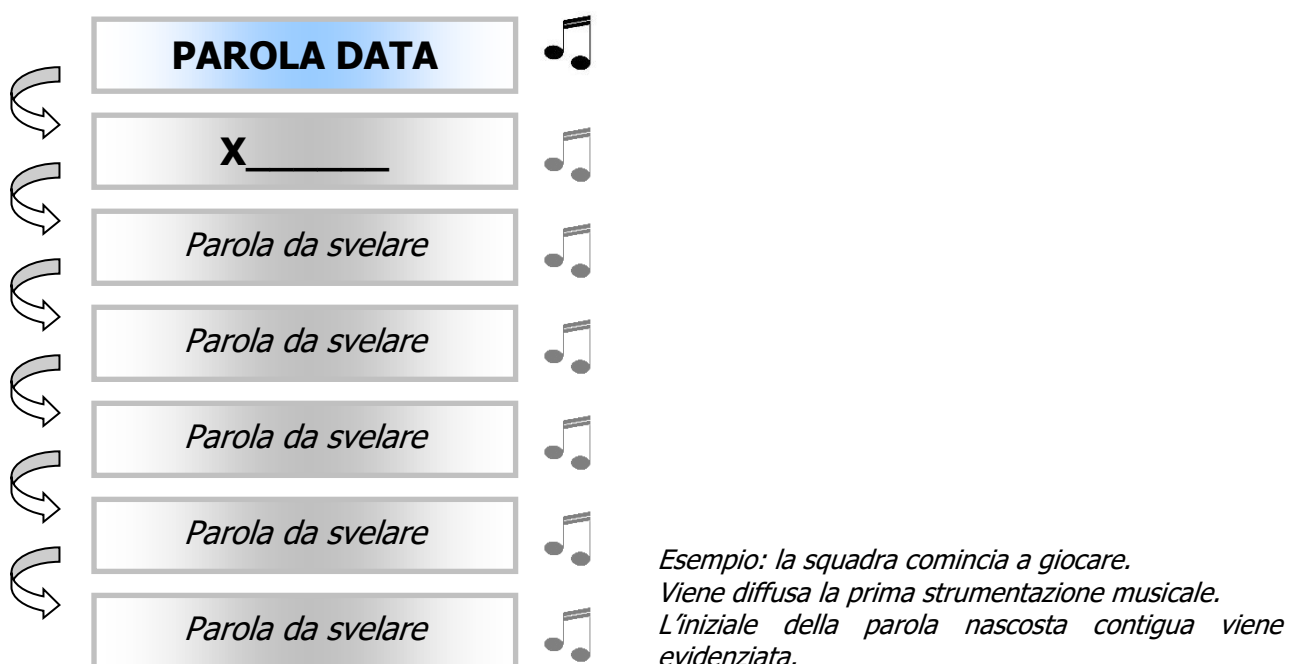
PAROLA DATA

X______

Parola da svelare

Parola da svelare

Parola da svelare

Parola da svelare

Parola da svelare

Esempio: la squadra comincia a giocare.
Viene diffusa la prima strumentazione musicale.
L'iniziale della parola nascosta contigua viene evidenziata.